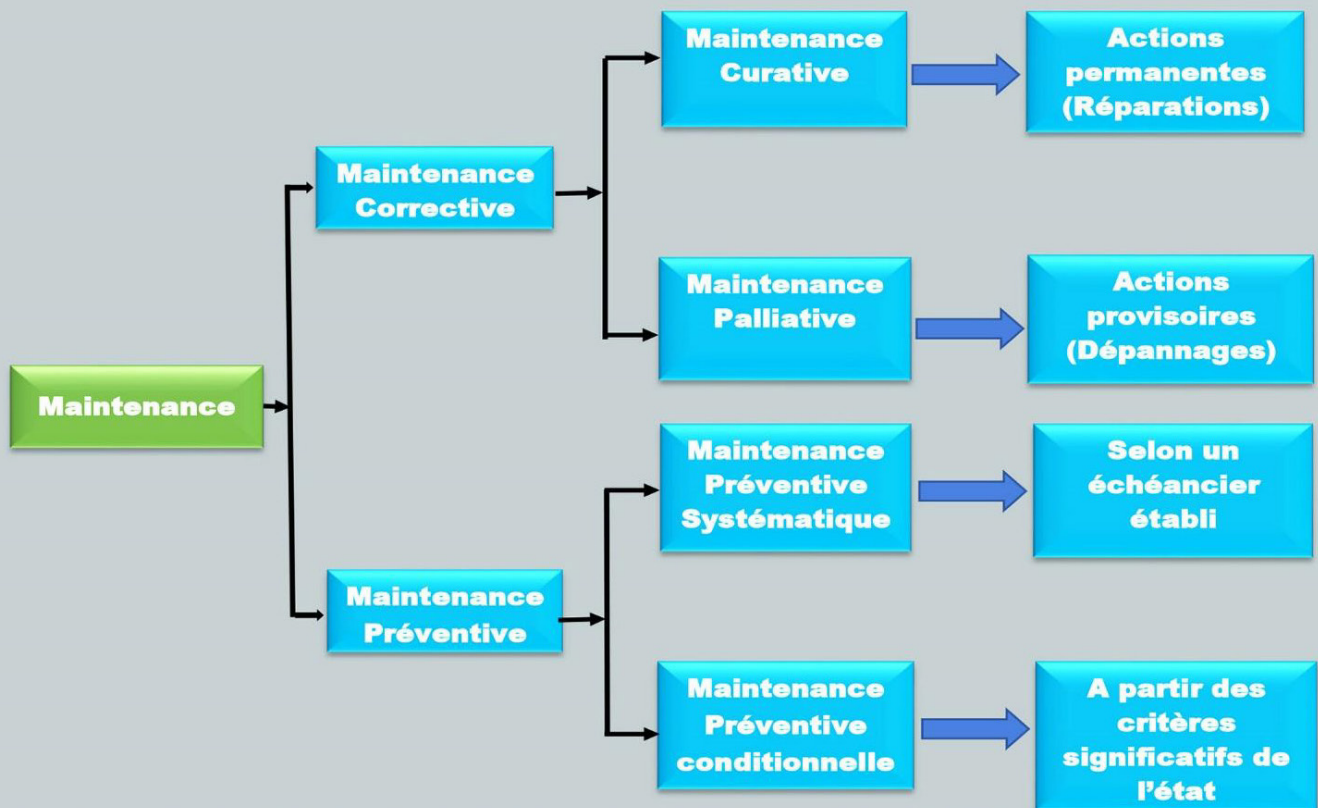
Maintenance

Maintenance Corrective

Maintenance Curative

Actions permanentes (Réparations)

Maintenance Palliative

Actions provisoires (Dépannages)

Maintenance Préventive

Maintenance Préventive Systématique

Selon un échéancier établi

Maintenance Préventive conditionnelle

A partir des critères significatifs de l'état